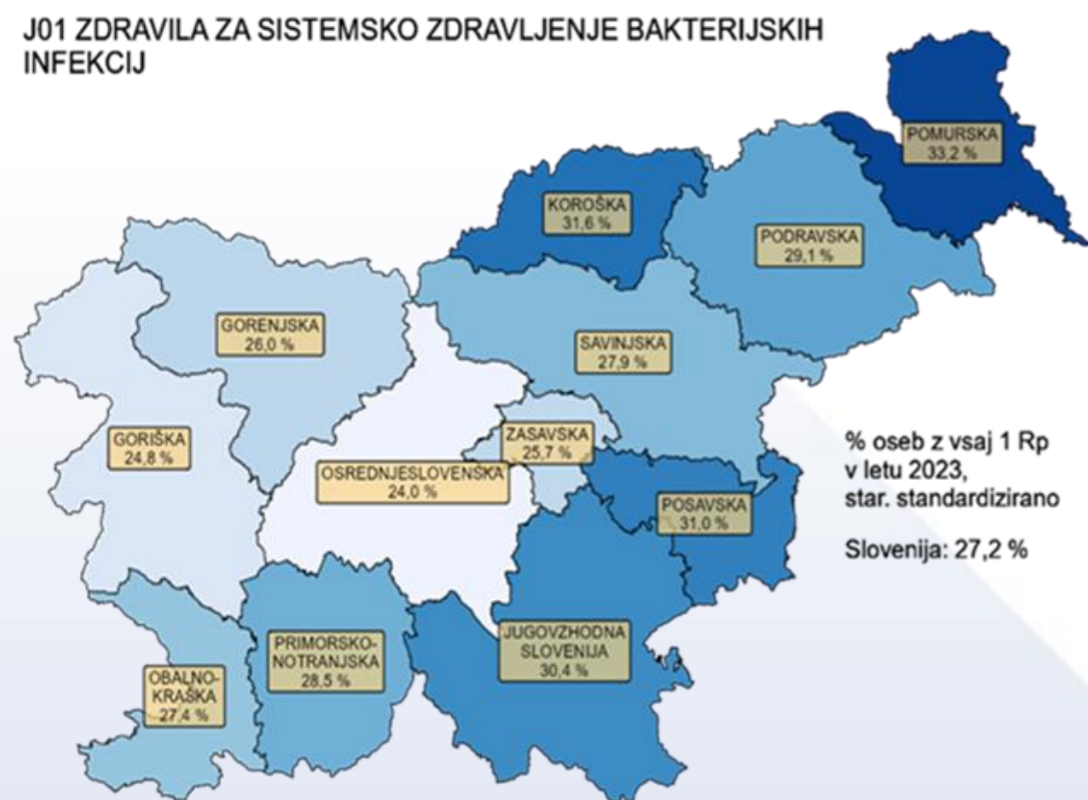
J01 ZDRAVILA ZA SISTEMSKO ZDRAVLJENJE BAKTERIJSKIH INFEKCIJ

POMURSKA
33,2 %

KOROŠKA
31,6 %

PODRAVSKA
29,1 %

GORENJSKA
26,0 %

SAVINJSKA
27,9 %

GORIŠKA
24,8 %

ZASAVSKA
25,7 %

OSREDNJESLOVENSKA
24,0 %

POSAVSKA
31,0 %

% oseb z vsaj 1 Rp
v letu 2023,
star. standardizirano

Slovenija: 27,2 %

PRIMORSKO-
NOTRANJSKA
28,5 %

JUGOVZHODNA
SLOVENIJA
30,4 %

OBALNO-
KRAŠKA
27,4 %